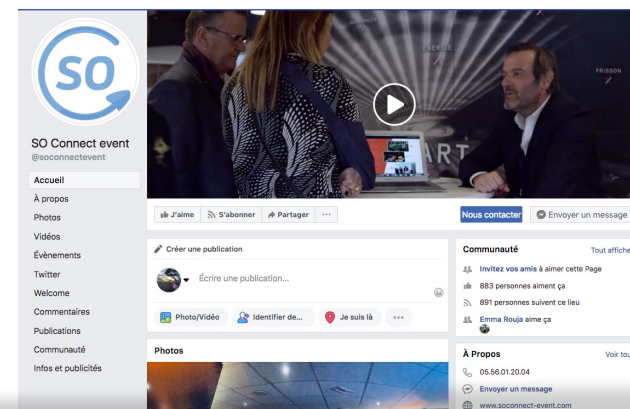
SO

SO Connect event
@soconnectevent

Accueil
À propos
Photos
Vidéos
Évènements
Twitter
Welcome
Commentaires
Publications
Communauté
Infos et publicités

ENERGIE
FRISSON
ART

J'aime
S'abonner
Partager
···

Nous contacter
Envoyer un message

Créer une publication
Écrire une publication...
Photo/Vidéo
Identifier de...
Je suis là
···

Photos

Communauté
Tout affiche
Invitez vos amis à aimer cette Page
883 personnes aiment ça
891 personnes suivent ce lieu
Emma Rouja aime ça

À Propos
Voir tou
05.56.01.20.04
Envoyer un message
www.soconnect-event.com